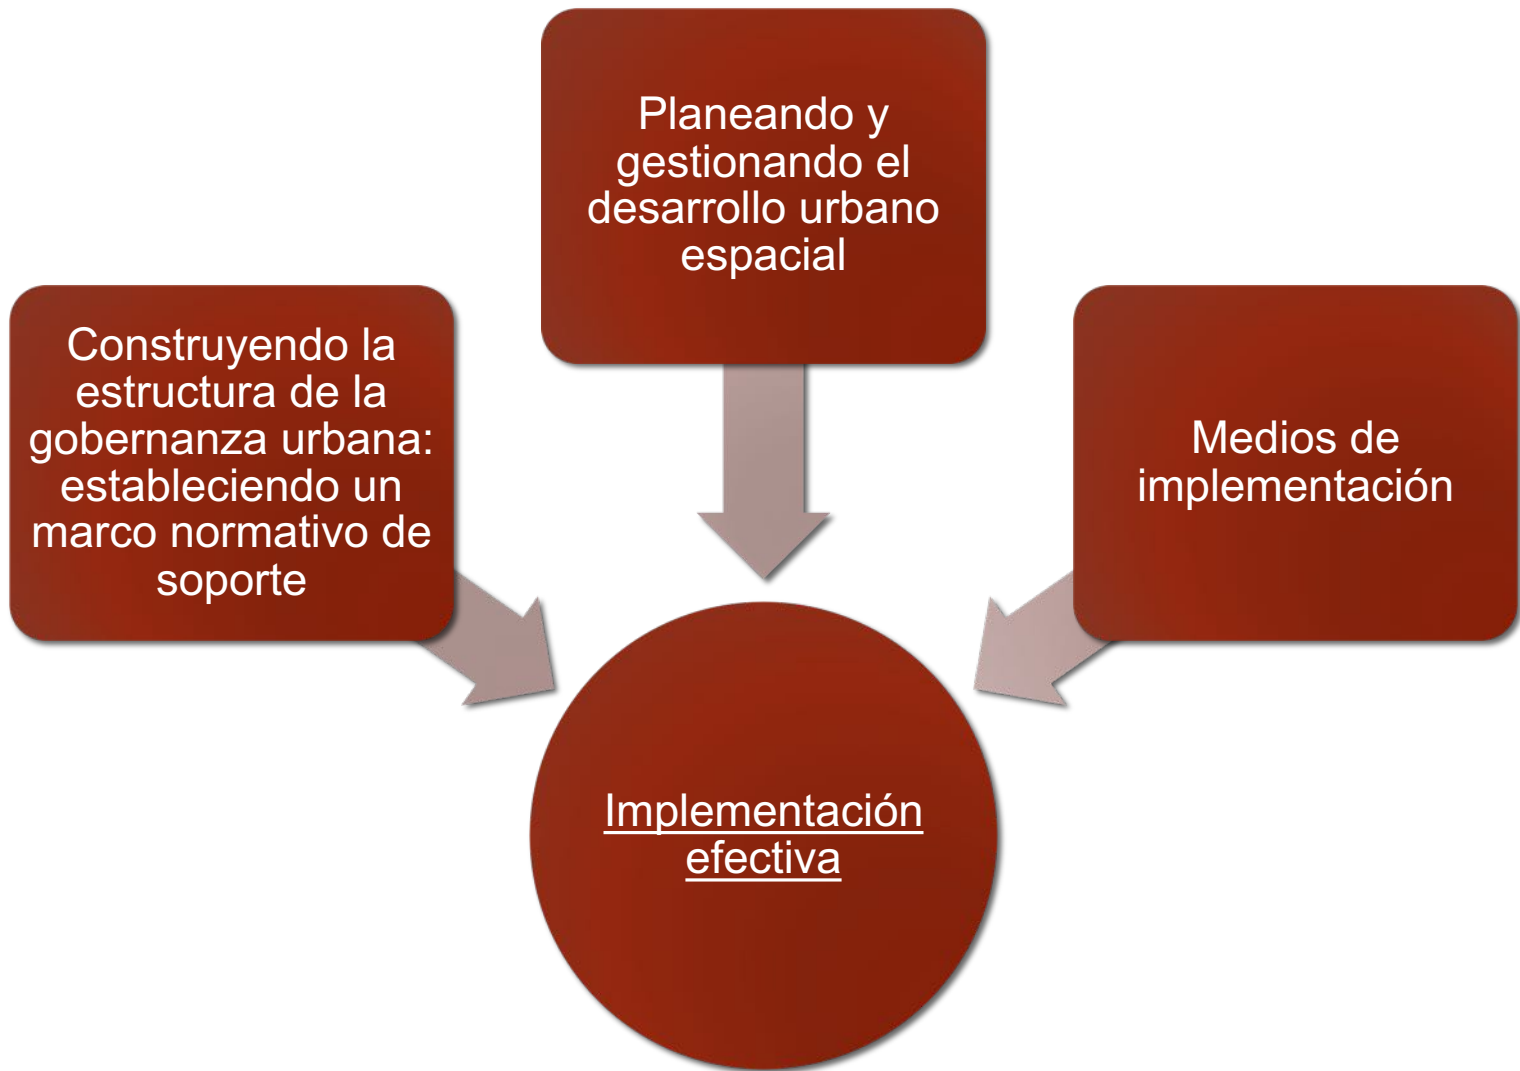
Planeando y gestionando el desarrollo urbano espacial

Construyendo la estructura de la gobernanza urbana: estableciendo un marco normativo de soporte

Medios de implementación

Implementación efectiva